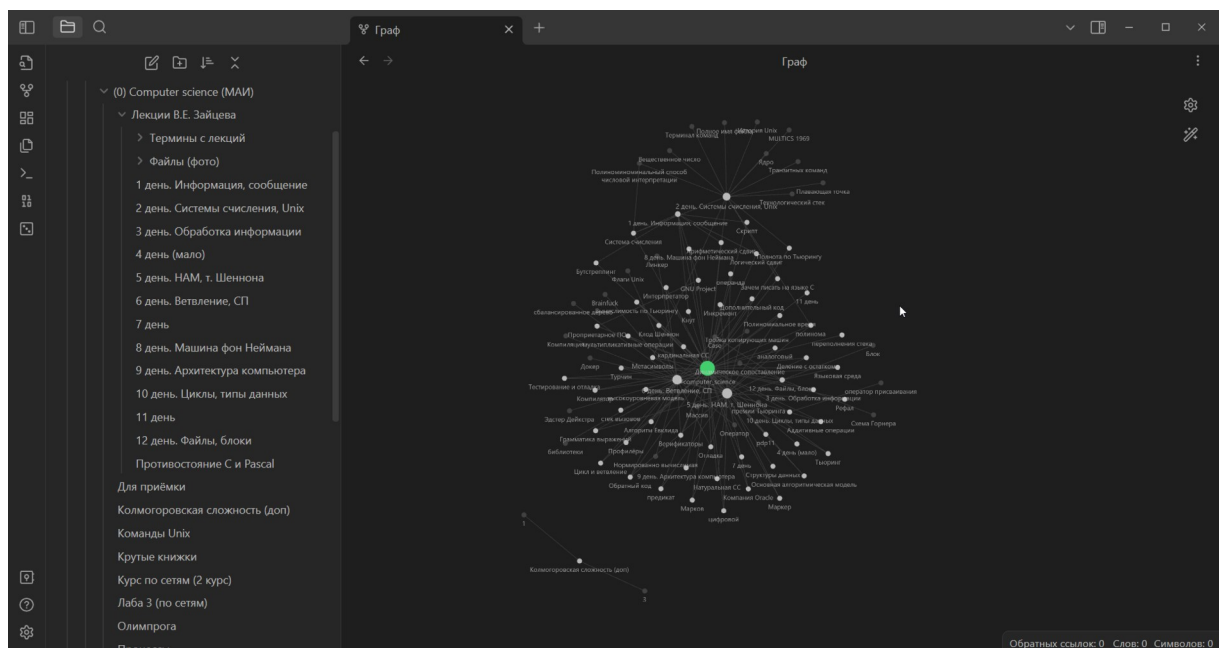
Граф

(0) Computer science (МАИ)
Лекции В.Е. Зайцева
Термины с лекций
Файлы (фото)
1 день. Информация, сообщение
2 день. Системы счисления, Unix
3 день. Обработка информации
4 день (мало)
5 день. НАМ, т. Шеннона
6 день. Ветвление, СП
7 день
8 день. Машина фон Неймана
9 день. Архитектура компьютера
10 день. Циклы, типы данных
11 день
12 день. Файлы, блоки
Противостояние С и Pascal
Для приёмки
Колмогоровская сложность (доп)
Команды Unix
Крутые книжки
Курс по сетям (2 курс)
Лаба 3 (по сетям)
Олимпрога

Граф

2 день. Системы счисления, Unix
1 день. Информация, сообщение
Система счисления
8 день. Машина фон Неймана
computer science
6 день. Ветвление, СП
5 день. НАМ, т. Шеннона
12 день. Файлы, блоки
3 день. Обработка информации
10 день. Циклы, типы данных
9 день. Архитектура компьютера
4 день (мало)
7 день
11 день
MULTICS 1969
Ядро
Скрипт
Логический сдвиг
Brainfuck
Интерпретатор
GNU Project
Машина Тьюринга
Оператор
Библиотеки
Профайлеры
Отладка
Тьюринг
Марков
Рефал
Схема Горнера
Колмогоровская сложность (доп)

Обратных ссылок: 0 Слов: 0 Символов: 0